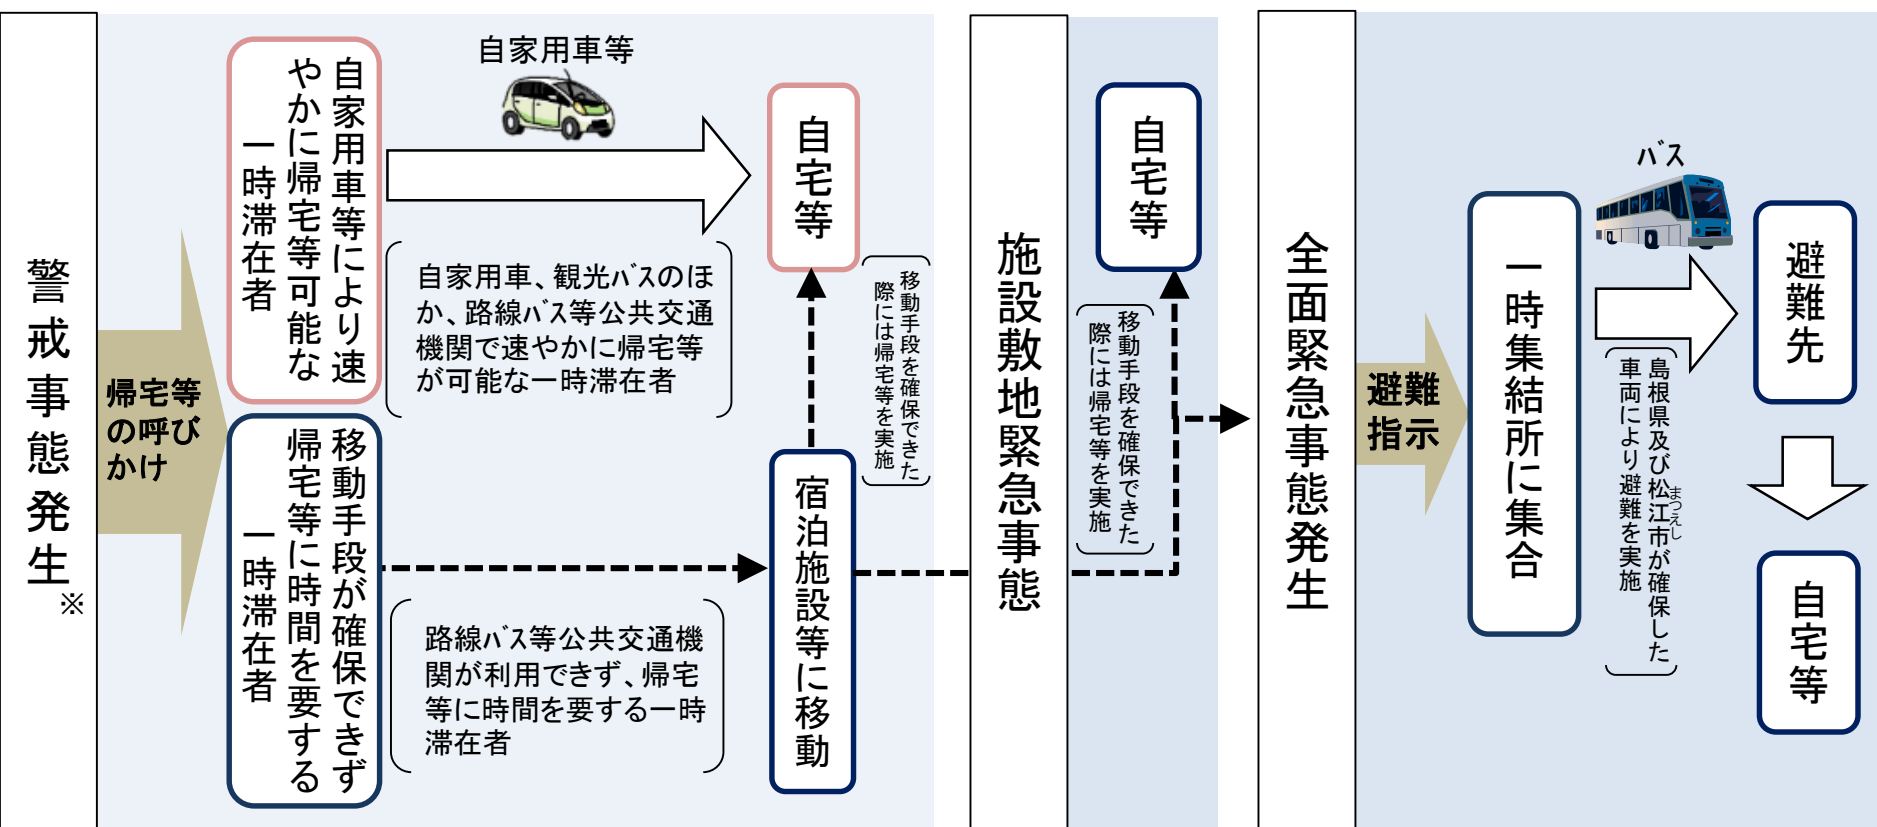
警戒事態発生※

帰宅等の呼びかけ

自家用車等により速やかに帰宅等可能な一時滞在者

自家用車等

自家用車、観光バスのほか、路線バス等公共交通機関で速やかに帰宅等が可能な一時滞在者

自宅等

移動手段を確保できた際には帰宅等を実施

移動手段が確保できず帰宅等に時間を要する一時滞在者

路線バス等公共交通機関が利用できず、帰宅等に時間を要する一時滞在者

宿泊施設等に移動

施設敷地緊急事態

自宅等

移動手段を確保できた際には帰宅等を実施

全面緊急事態発生

避難指示

一時集結所に集合

バス

島根県及び松江市が確保した車両により避難を実施

避難先

自宅等